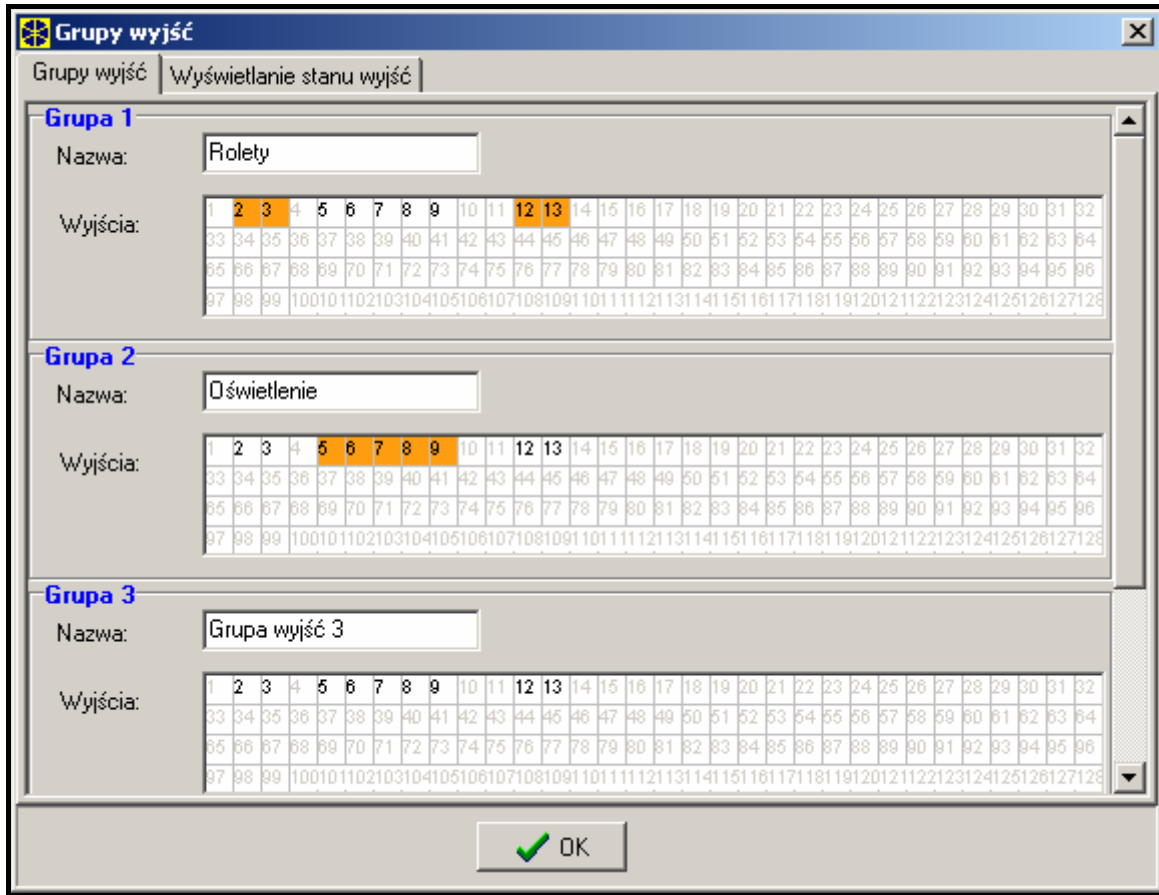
Grupy wyjść

Grupy wyjść | Wyświetlanie stanu wyjść

Grupa 1
Nazwa: Rolety
Wyjścia:

| 1 | 2 | 3 | 4 | 5 | 6 | 7 | 8 | 9 | 10 | 11 | 12 | 13 | 14 | 15 | 16 | 17 | 18 | 19 | 20 | 21 | 22 | 23 | 24 | 25 | 26 | 27 | 28 | 29 | 30 | 31 | 32 |
|---|---|---|---|---|---|---|---|---|---|---|---|---|---|---|---|---|---|---|---|---|---|---|---|---|---|---|---|---|---|---|---|
| 33 | 34 | 35 | 36 | 37 | 38 | 39 | 40 | 41 | 42 | 43 | 44 | 45 | 46 | 47 | 48 | 49 | 50 | 51 | 52 | 53 | 54 | 55 | 56 | 57 | 58 | 59 | 60 | 61 | 62 | 63 | 64 |
| 65 | 66 | 67 | 68 | 69 | 70 | 71 | 72 | 73 | 74 | 75 | 76 | 77 | 78 | 79 | 80 | 81 | 82 | 83 | 84 | 85 | 86 | 87 | 88 | 89 | 90 | 91 | 92 | 93 | 94 | 95 | 96 |
| 97 | 98 | 99 | 100 | 101 | 102 | 103 | 104 | 105 | 106 | 107 | 108 | 109 | 110 | 111 | 112 | 113 | 114 | 115 | 116 | 117 | 118 | 119 | 120 | 121 | 122 | 123 | 124 | 125 | 126 | 127 | 128 |

Grupa 2
Nazwa: Oświetlenie
Wyjścia:

| 1 | 2 | 3 | 4 | 5 | 6 | 7 | 8 | 9 | 10 | 11 | 12 | 13 | 14 | 15 | 16 | 17 | 18 | 19 | 20 | 21 | 22 | 23 | 24 | 25 | 26 | 27 | 28 | 29 | 30 | 31 | 32 |
|---|---|---|---|---|---|---|---|---|---|---|---|---|---|---|---|---|---|---|---|---|---|---|---|---|---|---|---|---|---|---|---|
| 33 | 34 | 35 | 36 | 37 | 38 | 39 | 40 | 41 | 42 | 43 | 44 | 45 | 46 | 47 | 48 | 49 | 50 | 51 | 52 | 53 | 54 | 55 | 56 | 57 | 58 | 59 | 60 | 61 | 62 | 63 | 64 |
| 65 | 66 | 67 | 68 | 69 | 70 | 71 | 72 | 73 | 74 | 75 | 76 | 77 | 78 | 79 | 80 | 81 | 82 | 83 | 84 | 85 | 86 | 87 | 88 | 89 | 90 | 91 | 92 | 93 | 94 | 95 | 96 |
| 97 | 98 | 99 | 100 | 101 | 102 | 103 | 104 | 105 | 106 | 107 | 108 | 109 | 110 | 111 | 112 | 113 | 114 | 115 | 116 | 117 | 118 | 119 | 120 | 121 | 122 | 123 | 124 | 125 | 126 | 127 | 128 |

Grupa 3
Nazwa: Grupa wyjść 3
Wyjścia:

| 1 | 2 | 3 | 4 | 5 | 6 | 7 | 8 | 9 | 10 | 11 | 12 | 13 | 14 | 15 | 16 | 17 | 18 | 19 | 20 | 21 | 22 | 23 | 24 | 25 | 26 | 27 | 28 | 29 | 30 | 31 | 32 |
|---|---|---|---|---|---|---|---|---|---|---|---|---|---|---|---|---|---|---|---|---|---|---|---|---|---|---|---|---|---|---|---|
| 33 | 34 | 35 | 36 | 37 | 38 | 39 | 40 | 41 | 42 | 43 | 44 | 45 | 46 | 47 | 48 | 49 | 50 | 51 | 52 | 53 | 54 | 55 | 56 | 57 | 58 | 59 | 60 | 61 | 62 | 63 | 64 |
| 65 | 66 | 67 | 68 | 69 | 70 | 71 | 72 | 73 | 74 | 75 | 76 | 77 | 78 | 79 | 80 | 81 | 82 | 83 | 84 | 85 | 86 | 87 | 88 | 89 | 90 | 91 | 92 | 93 | 94 | 95 | 96 |
| 97 | 98 | 99 | 100 | 101 | 102 | 103 | 104 | 105 | 106 | 107 | 108 | 109 | 110 | 111 | 112 | 113 | 114 | 115 | 116 | 117 | 118 | 119 | 120 | 121 | 122 | 123 | 124 | 125 | 126 | 127 | 128 |

OK